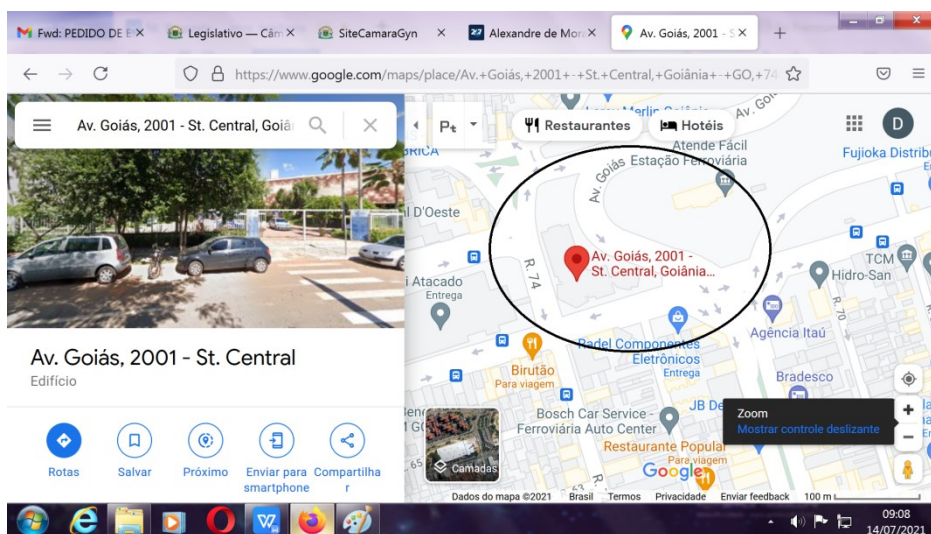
Fwd: PEDIDO DE E ×
Legislativo — Câm ×
SiteCamaraGyn ×
Alexandre de Mor ×
Av. Goiás, 2001 - S ×
+

https://www.google.com/maps/place/Av.+Goiás,+2001+-+St.+Central,+Goiânia+-+GO,+74

Av. Goiás, 2001 - St. Central, Goiá

Pt
Restaurantes
Hotéis
D

Av. Goiás, 2001 - St. Central
Edifício

Rotas
Salvar
Próximo
Enviar para smartphone
Compartilhar

BRICA
Atende Fácil
Estação Ferroviária
Av. Goiás
Av. Goi
Fujioka Distrib
l D'Oeste
Av. Goiás, 2001 - St. Central, Goiânia...
TCM
Hidro-San
R. 74
Atacado
Entrega
R. 70
Agência Itaú
Birutão
Para viagem
Radel Componentes Eletrônicos
Entrega
Bradesco
Bosch Car Service - Ferroviária Auto Center
JB De
Zoom
Mostrar controle deslizante
Restaurante Popular
Para viagem
Camadas
Google
Dados do mapa ©2021
Brasil
Termos
Privacidade
Enviar feedback
100 m

09:08
14/07/2021